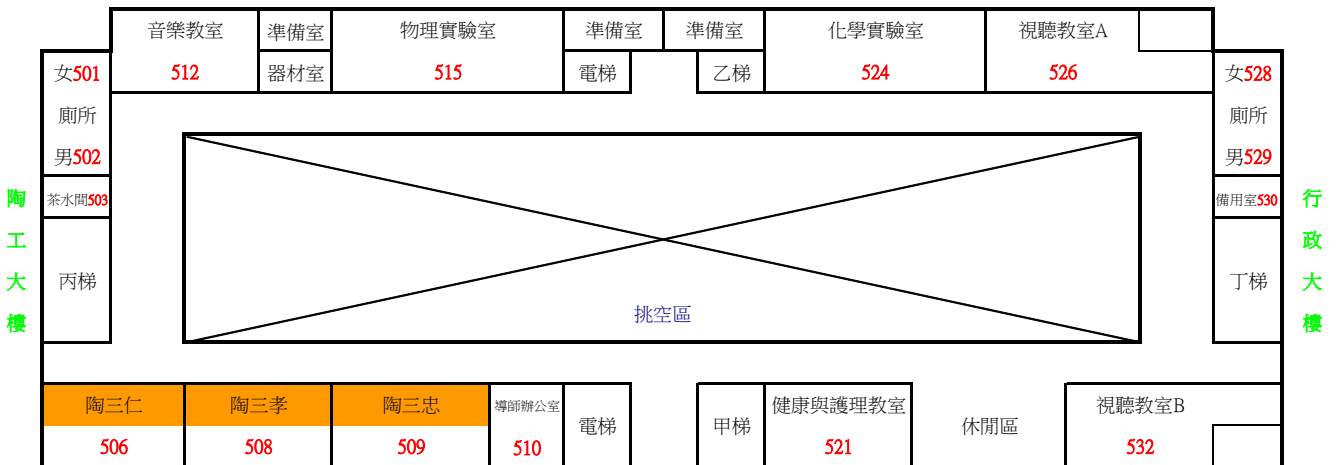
音樂教室
512
準備室
器材室
物理實驗室
515
準備室
電梯
準備室
乙梯
化學實驗室
524
視聽教室A
526

女501
廁所
男502
茶水間503
丙梯

女528
廁所
男529
備用室530
丁梯

陶工大樓

挑空區

行政大樓

陶三仁
506
陶三孝
508
陶三忠
509
導師辦公室
510
電梯
甲梯
健康與護理教室
521
休閒區
視聽教室B
532